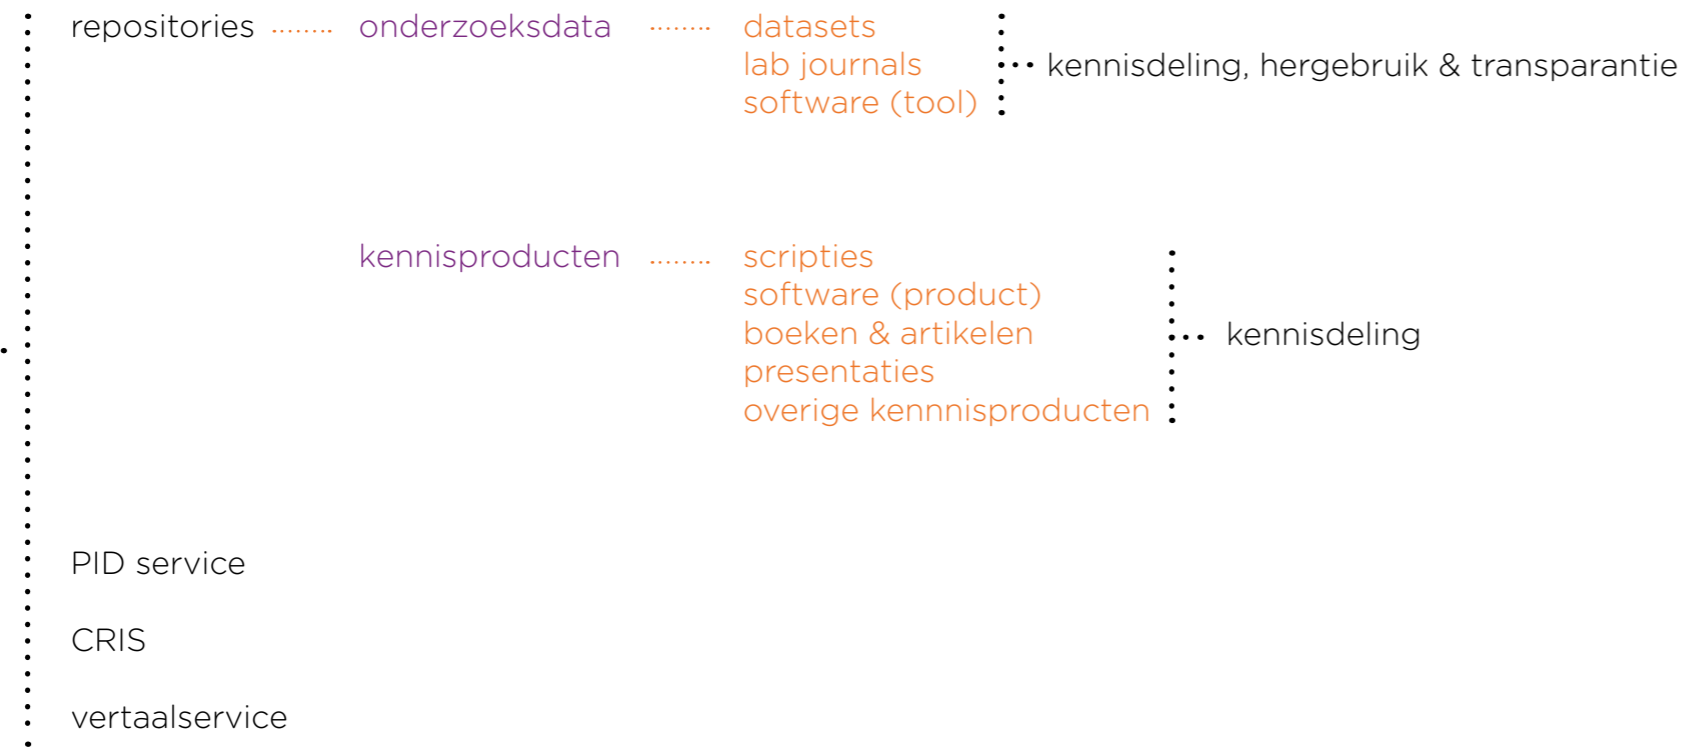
repositories

onderzoeksdata

datasets
lab journals
software (tool)

kennisdeling, hergebruik & transparantie

kennisproducten

scripties
software (product)
boeken & artikelen
presentaties
overige kennisproducten

kennisdeling

PID service

CRIS

vertaalservice